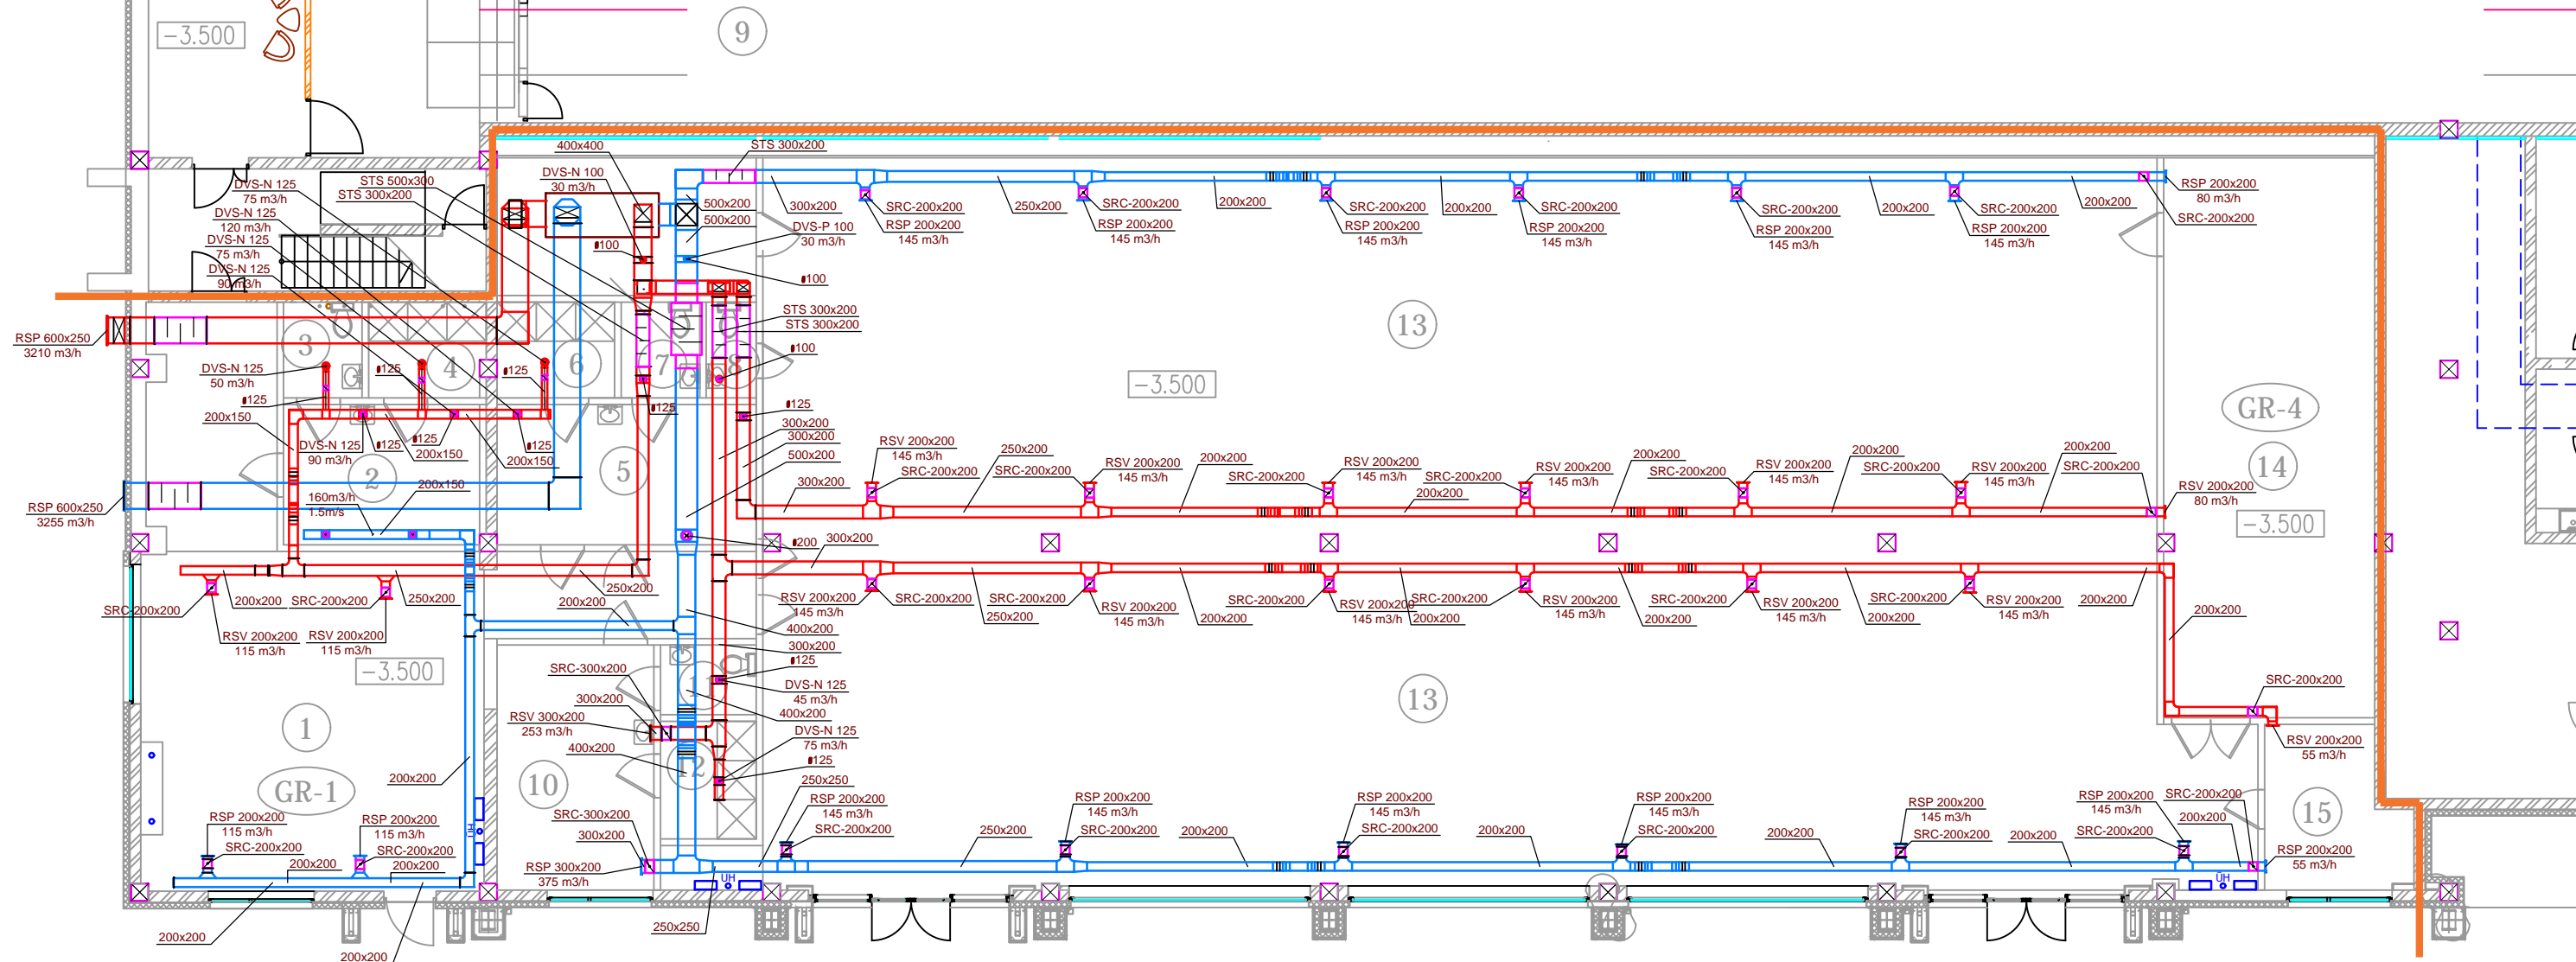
−3.500
9
400x400
STS 300x200
DVS-N 100
30 m3/h
DVS-N 125
75 m3/h
STS 500x300
STS 300x200
DVS-N 125
120 m3/h
DVS-N 125
75 m3/h
DVS-N 125
90 m3/h
500x200
500x200
300x200
DVS-P 100
30 m3/h
ø100
ø100
SRC-200x200
RSP 200x200
145 m3/h
250x200
SRC-200x200
RSP 200x200
145 m3/h
200x200
SRC-200x200
RSP 200x200
145 m3/h
200x200
SRC-200x200
RSP 200x200
145 m3/h
SRC-200x200
RSP 200x200
145 m3/h
200x200
SRC-200x200
RSP 200x200
145 m3/h
200x200
RSP 200x200
80 m3/h
SRC-200x200
RSP 600x250
3210 m3/h
3
STS 300x200
STS 300x200
ø100
13
−3.500
GR-4
4
6
7
8
DVS-N 125
50 m3/h
ø125
ø125
ø125
ø125
200x150
DVS-N 125
90 m3/h
ø125
ø125
200x150
ø125
200x150
2
5
ø125
300x200
300x200
500x200
300x200
RSV 200x200
145 m3/h
SRC-200x200
250x200
SRC-200x200
RSV 200x200
145 m3/h
200x200
SRC-200x200
RSV 200x200
145 m3/h
SRC-200x200
200x200
RSV 200x200
145 m3/h
200x200
SRC-200x200
RSV 200x200
145 m3/h
200x200
SRC-200x200
RSV 200x200
145 m3/h
200x200
SRC-200x200
RSV 200x200
80 m3/h
14
−3.500
RSP 600x250
3255 m3/h
200x150
160m3/h
1.5m/s
ø200
300x200
250x200
200x200
SRC-200x200
200x200
SRC-200x200
250x200
RSV 200x200
115 m3/h
RSV 200x200
115 m3/h
−3.500
200x200
RSV 200x200
145 m3/h
400x200
300x200
ø125
SRC-200x200
250x200
SRC-200x200
RSV 200x200
145 m3/h
SRC-200x200
200x200
RSV 200x200
145 m3/h
SRC-200x200
200x200
RSV 200x200
145 m3/h
SRC-200x200
200x200
RSV 200x200
145 m3/h
SRC-200x200
200x200
RSV 200x200
145 m3/h
200x200
200x200
SRC-200x200
RSV 200x200
55 m3/h
1
SRC-300x200
300x200
RSV 300x200
253 m3/h
400x200
DVS-N 125
45 m3/h
400x200
DVS-N 125
75 m3/h
ø125
13
GR-1
200x200
10
250x250
RSP 200x200
145 m3/h
SRC-200x200
250x200
RSP 200x200
145 m3/h
SRC-200x200
200x200
RSP 200x200
145 m3/h
SRC-200x200
200x200
RSP 200x200
145 m3/h
SRC-200x200
200x200
RSP 200x200
145 m3/h
SRC-200x200
200x200
RSP 200x200
145 m3/h
SRC-200x200
SRC-200x200
200x200
15
RSP 200x200
55 m3/h
RSP 200x200
115 m3/h
SRC-200x200
200x200
RSP 200x200
115 m3/h
SRC-200x200
200x200
SRC-300x200
300x200
RSP 300x200
375 m3/h
UH
UH
200x200
200x200
250x250